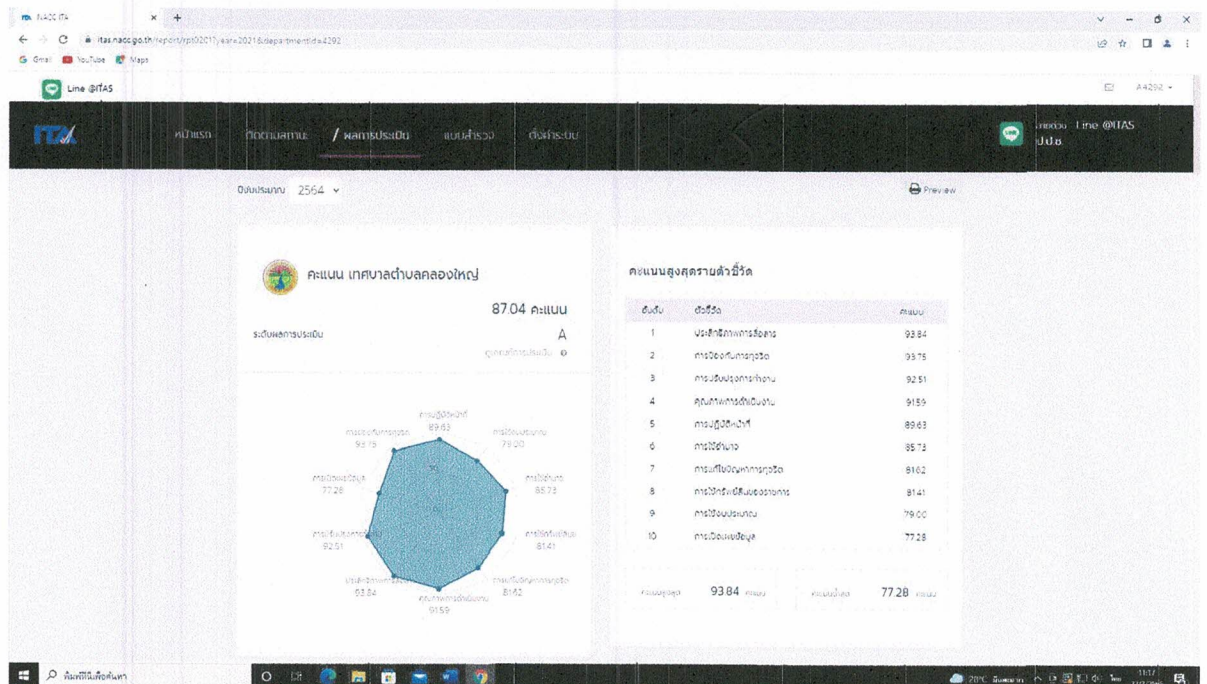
NACC ITA
itas.nacc.go.th/report/rpt02011/year=2021&departmentid=4292
Gmail YouTube Maps
Line @ITAS
A4292

ITA
หน้าแรก ติดตามสถานะ / ผลการประเมิน แบบสำรวจ ตั้งค่าระบบ
ติดต่อ Line @ITAS ป.ป.ช.

ปีงบประมาณ 2564
Preview

คะแนน เทศบาลตำบลคลองใหญ่
87.04 คะแนน
ระดับผลการประเมิน A
ดูเกณฑ์การประเมิน

การปฏิบัติหน้าที่ 89.63
การใช้งบประมาณ 79.00
การใช้อำนาจ 85.73
การใช้ทรัพย์สินของราชการ 81.41
การแก้ไขปัญหาการทุจริต 81.62
คุณภาพการดำเนินงาน 91.59
ประสิทธิภาพการสื่อสาร 93.84
การปรับปรุงการทำงาน 92.51
การเปิดเผยข้อมูล 77.28
การป้องกันการทุจริต 93.75

คะแนนสูงสุดรายตัวชี้วัด

| อันดับ | ตัวชี้วัด | คะแนน |
|---|---|---|
| 1 | ประสิทธิภาพการสื่อสาร | 93.84 |
| 2 | การป้องกันการทุจริต | 93.75 |
| 3 | การปรับปรุงการทำงาน | 92.51 |
| 4 | คุณภาพการดำเนินงาน | 91.59 |
| 5 | การปฏิบัติหน้าที่ | 89.63 |
| 6 | การใช้อำนาจ | 85.73 |
| 7 | การแก้ไขปัญหาการทุจริต | 81.62 |
| 8 | การใช้ทรัพย์สินของราชการ | 81.41 |
| 9 | การใช้งบประมาณ | 79.00 |
| 10 | การเปิดเผยข้อมูล | 77.28 |

คะแนนสูงสุด 93.84 คะแนน
คะแนนต่ำสุด 77.28 คะแนน

พิมพ์ที่นี่เพื่อค้นหา
28°C มีเมฆมาก